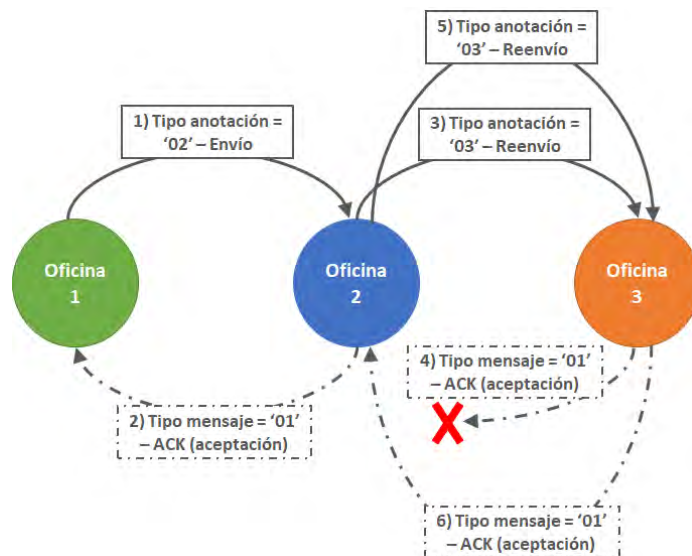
5) Tipo anotación = '03' – Reenvío

1) Tipo anotación = '02' – Envío

3) Tipo anotación = '03' – Reenvío

Oficina 1

Oficina 2

Oficina 3

4) Tipo mensaje = '01' – ACK (aceptación)

2) Tipo mensaje = '01' – ACK (aceptación)

6) Tipo mensaje = '01' – ACK (aceptación)